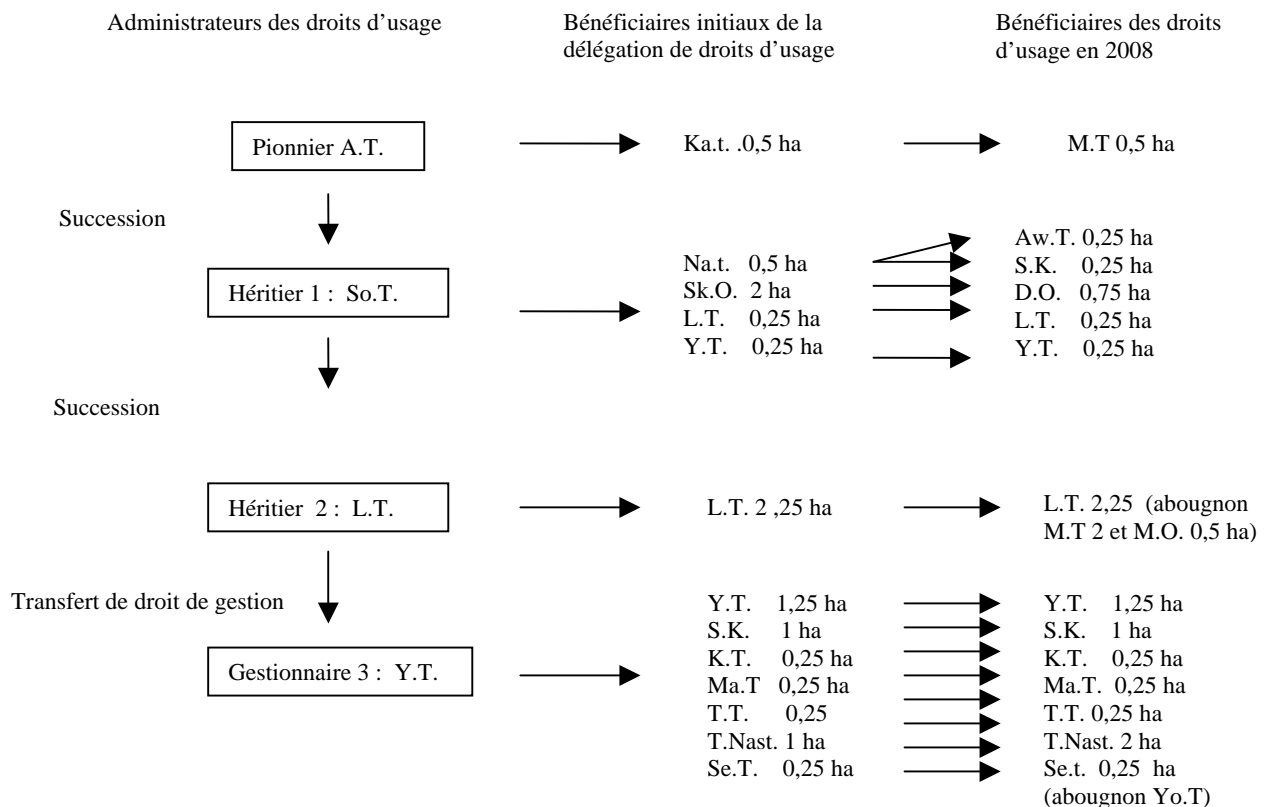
Administrateurs des droits d'usage

Bénéficiaires initiaux de la délégation de droits d'usage

Bénéficiaires des droits d'usage en 2008

Pionnier A.T.

Ka.t. .0,5 ha

M.T 0,5 ha

Succession

Héritier 1 : So.T.

Na.t. 0,5 ha
Sk.O. 2 ha
L.T. 0,25 ha
Y.T. 0,25 ha

Aw.T. 0,25 ha
S.K. 0,25 ha
D.O. 0,75 ha
L.T. 0,25 ha
Y.T. 0,25 ha

Succession

Héritier 2 : L.T.

L.T. 2 ,25 ha

L.T. 2,25 (abougnon M.T 2 et M.O. 0,5 ha)

Transfert de droit de gestion

Gestionnaire 3 : Y.T.

Y.T. 1,25 ha
S.K. 1 ha
K.T. 0,25 ha
Ma.T 0,25 ha
T.T. 0,25
T.Nast. 1 ha
Se.T. 0,25 ha

Y.T. 1,25 ha
S.K. 1 ha
K.T. 0,25 ha
Ma.T. 0,25 ha
T.T. 0,25 ha
T.Nast. 2 ha
Se.t. 0,25 ha (abougnon Yo.T)